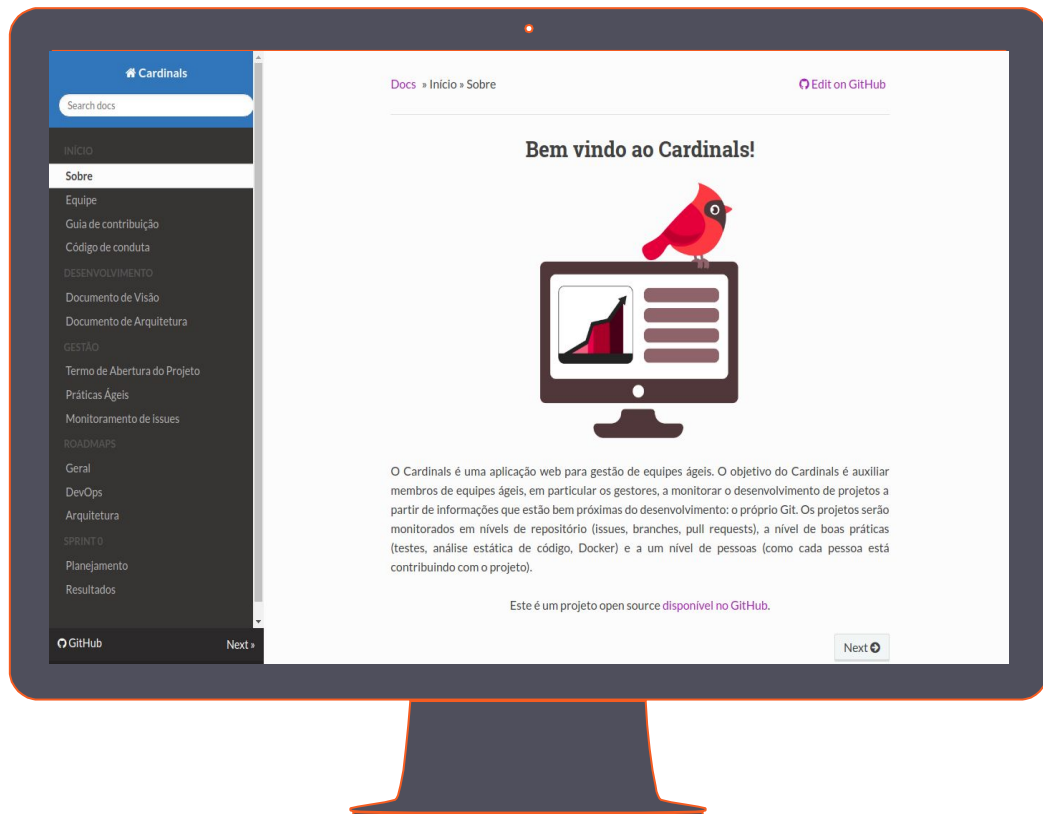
Cardinals

Search docs

INÍCIO
Sobre
Equipe
Guia de contribuição
Código de conduta
DESENVOLVIMENTO
Documento de Visão
Documento de Arquitetura
GESTÃO
Termo de Abertura do Projeto
Práticas Ágeis
Monitoramento de issues
ROADMAPS
Geral
DevOps
Arquitetura
SPRINT 0
Planejamento
Resultados

GitHub
Next »

Docs » Início » Sobre
Edit on GitHub

Bem vindo ao Cardinals!

O Cardinals é uma aplicação web para gestão de equipes ágeis. O objetivo do Cardinals é auxiliar membros de equipes ágeis, em particular os gestores, a monitorar o desenvolvimento de projetos a partir de informações que estão bem próximas do desenvolvimento: o próprio Git. Os projetos serão monitorados em níveis de repositório (issues, branches, pull requests), a nível de boas práticas (testes, análise estática de código, Docker) e a um nível de pessoas (como cada pessoa está contribuindo com o projeto).

Este é um projeto open source disponível no GitHub.

Next